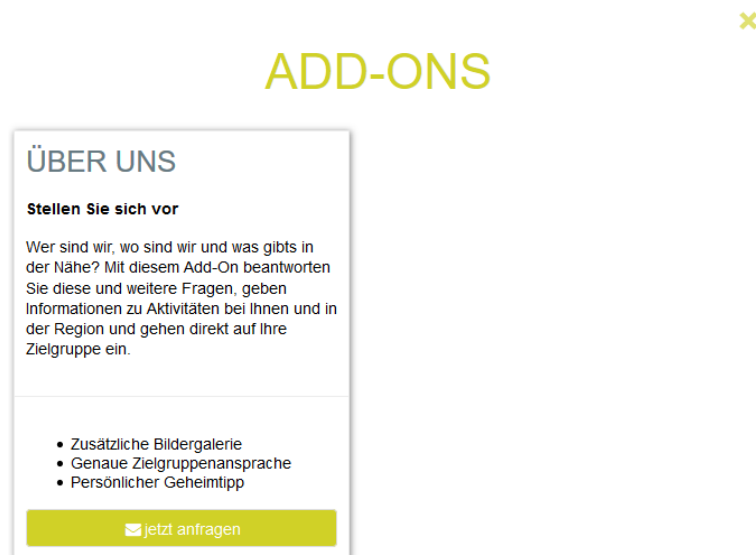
×

ADD-ONS

ÜBER UNS

**Stellen Sie sich vor**

Wer sind wir, wo sind wir und was gibts in der Nähe? Mit diesem Add-On beantworten Sie diese und weitere Fragen, geben Informationen zu Aktivitäten bei Ihnen und in der Region und gehen direkt auf Ihre Zielgruppe ein.

- Zusätzliche Bildergalerie
- Genaue Zielgruppenansprache
- Persönlicher Geheimtipp

jetzt anfragen